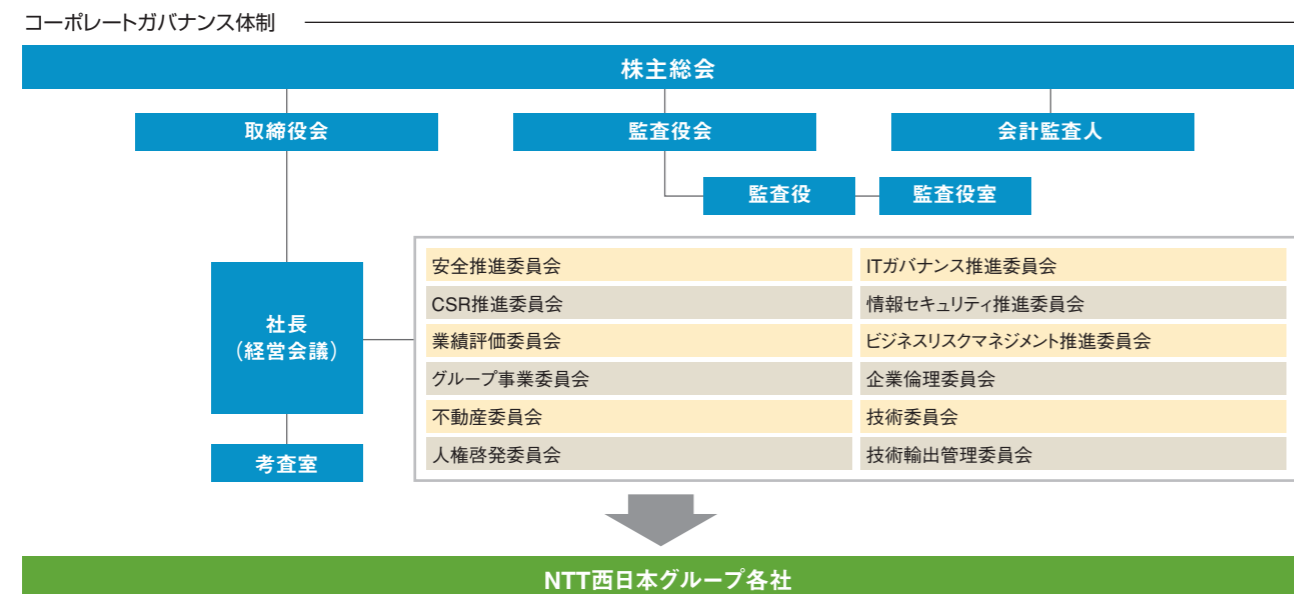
コーポレートガバナンス体制

株主総会

取締役会

監査役会

会計監査人

監査役

監査役室

社長
（経営会議）

考査室

安全推進委員会
CSR推進委員会
業績評価委員会
グループ事業委員会
不動産委員会
人権啓発委員会

ITガバナンス推進委員会
情報セキュリティ推進委員会
ビジネスリスクマネジメント推進委員会
企業倫理委員会
技術委員会
技術輸出管理委員会

NTT西日本グループ各社